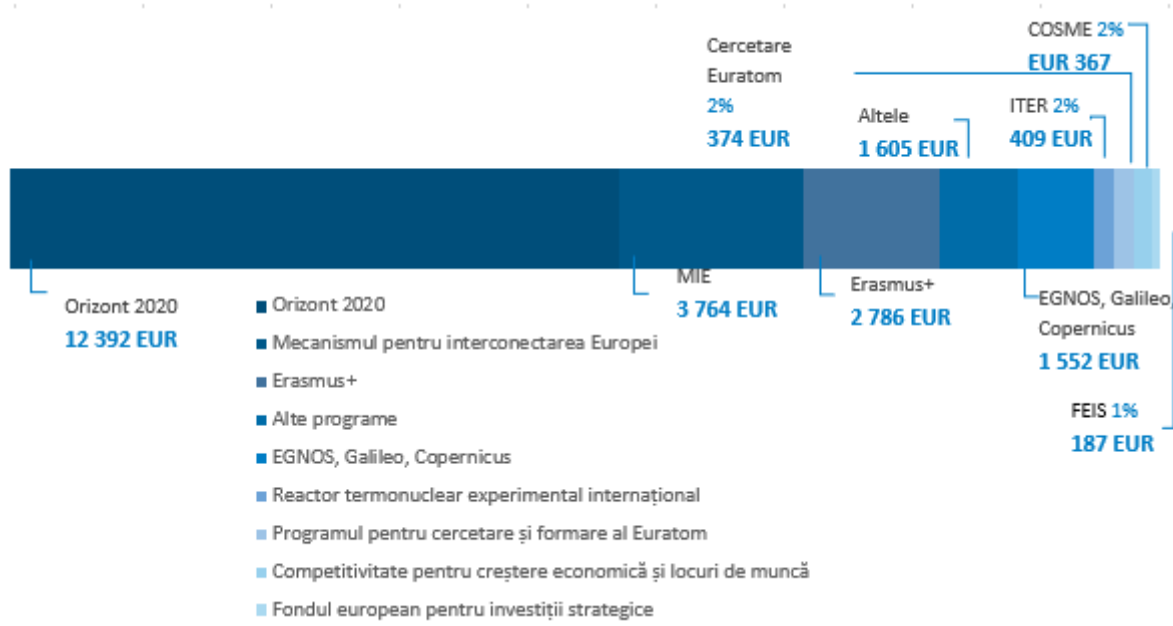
COSME 2%
EUR 367

Cercetare Euratom
2%
374 EUR

Altele
1 605 EUR

ITER 2%
409 EUR

Orizont 2020
12 392 EUR

MIE
3 764 EUR

Erasmus+
2 786 EUR

EGNOS, Galileo, Copernicus
1 552 EUR

FEIS 1%
187 EUR

Orizont 2020
Mecanismul pentru interconectarea Europei
Erasmus+
Alte programe
EGNOS, Galileo, Copernicus
Reactor termonuclear experimental internațional
Programul pentru cercetare și formare al Euratom
Competitivitate pentru creștere economică și locuri de muncă
Fondul european pentru investiții strategice